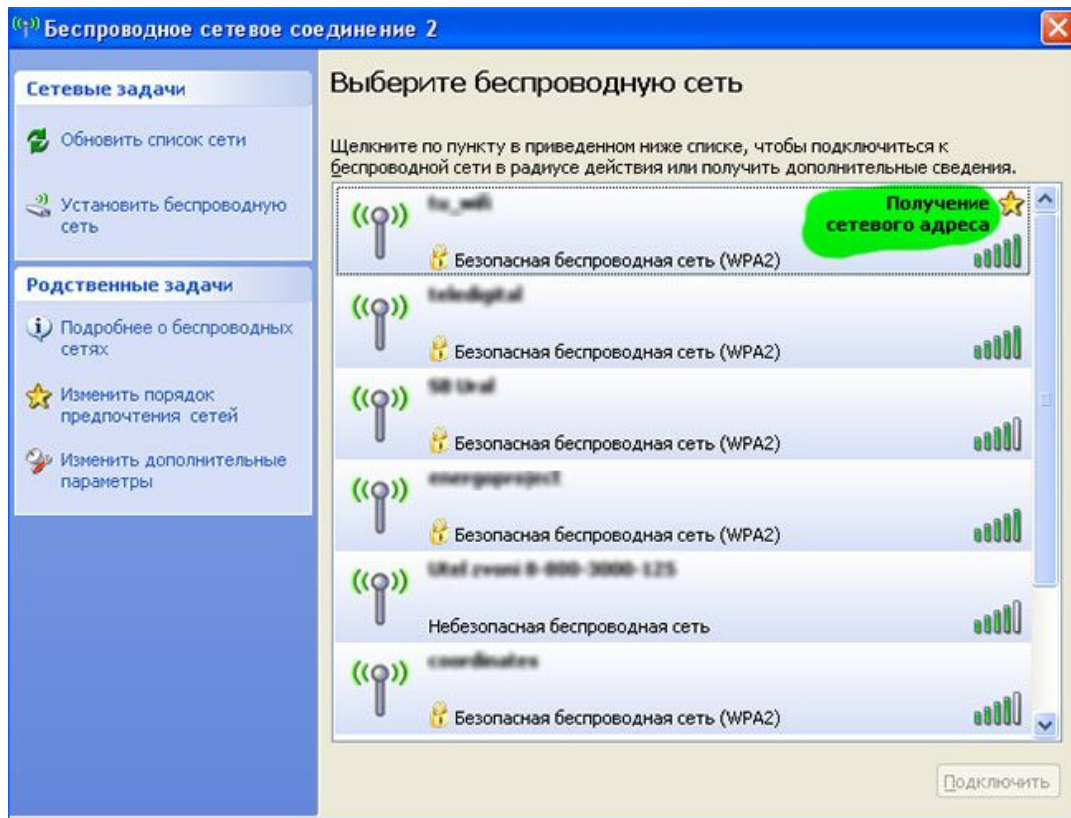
Беспроводное сетевое соединение 2

Сетевые задачи

Обновить список сети

Установить беспроводную сеть

Родственные задачи

Подробнее о беспроводных сетях

Изменить порядок предпочтения сетей

Изменить дополнительные параметры

Выберите беспроводную сеть

Щелкните по пункту в приведенном ниже списке, чтобы подключиться к беспроводной сети в радиусе действия или получить дополнительные сведения.

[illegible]
Получение сетевого адреса
Безопасная беспроводная сеть (WPA2)

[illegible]
Безопасная беспроводная сеть (WPA2)

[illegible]
Безопасная беспроводная сеть (WPA2)

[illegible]
Безопасная беспроводная сеть (WPA2)

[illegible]
Небезопасная беспроводная сеть

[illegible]
Безопасная беспроводная сеть (WPA2)

Подключить